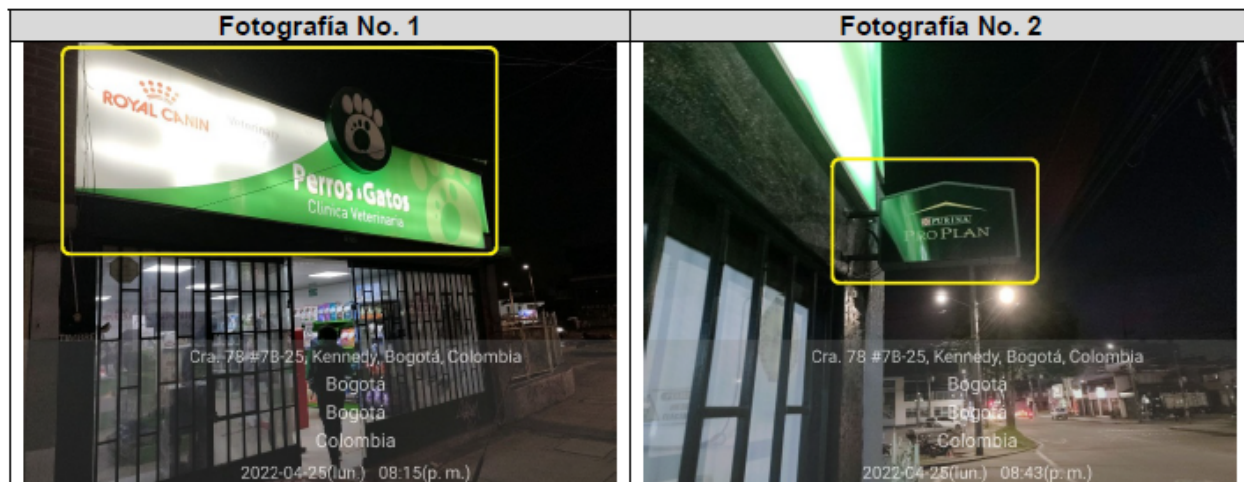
| Fotografía No. 1 | Fotografía No. 2 |
|---|---|
| ROYAL CANIN Veterinaria Perros & Gatos Clínica Veterinaria Cra. 78 #78-25, Kennedy, Bogotá, Colombia Bogotá Bogotá Colombia 2022-04-25(lun.) 08:15(p. m.) | PURINA PRO PLAN Cra. 78 #78-25, Kennedy, Bogotá, Colombia Bogotá Bogotá Colombia 2022-04-25(lun.) 08:43(p. m.) |